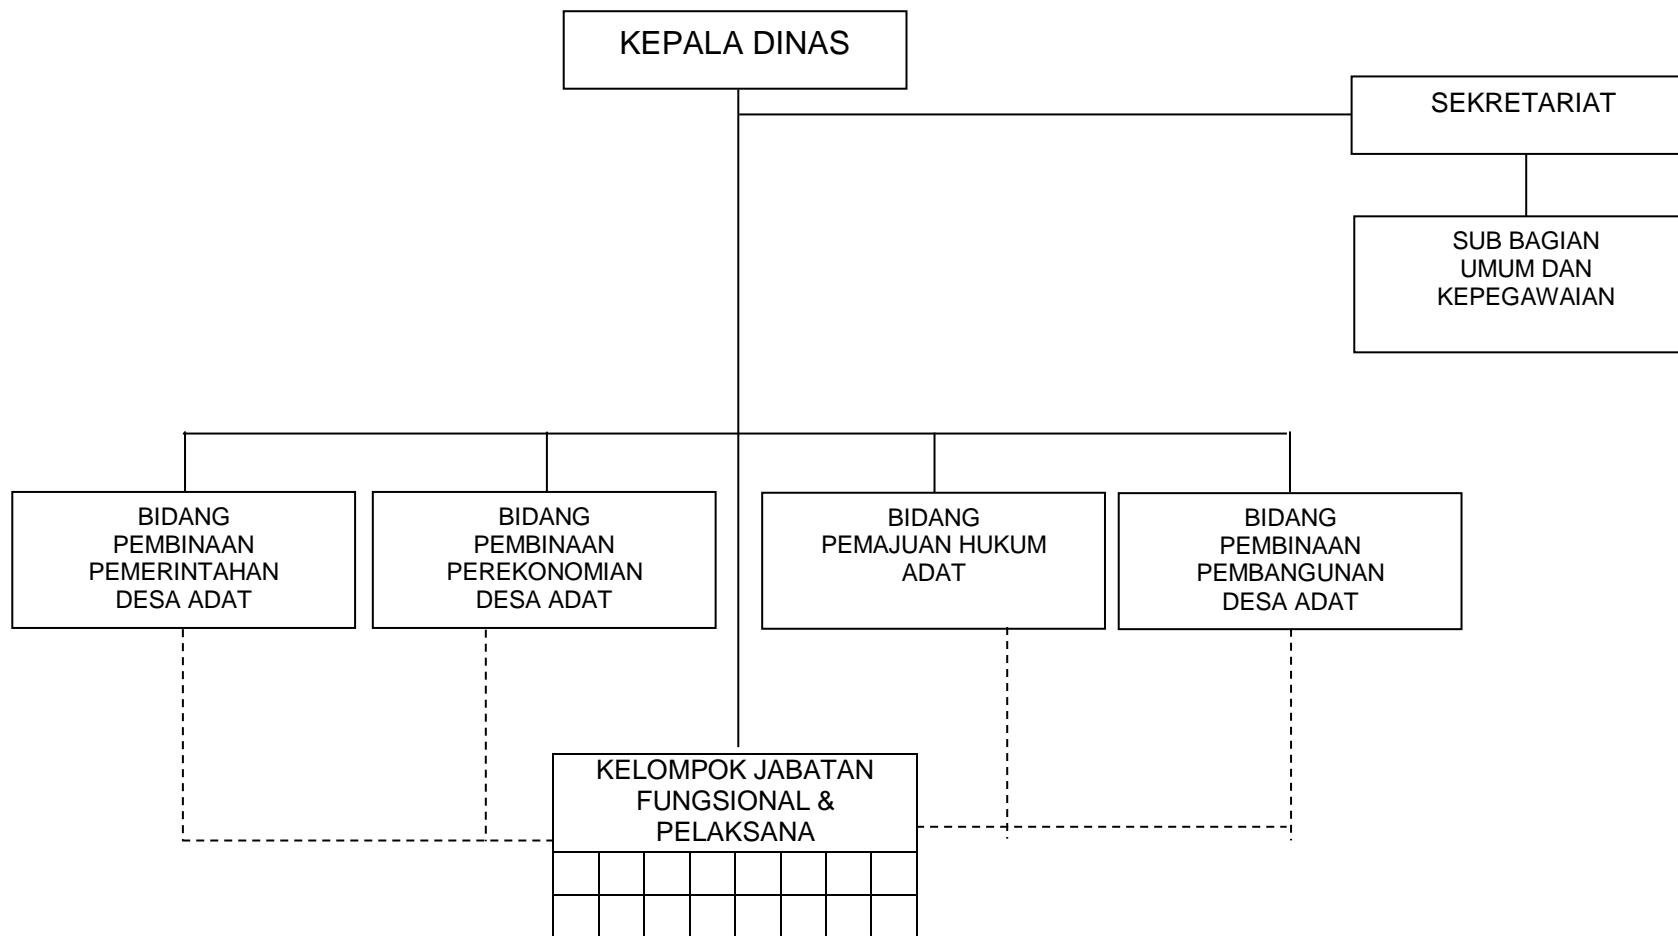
KEPALA DINAS

SEKRETARIAT

SUB BAGIAN UMUM DAN KEPEGAWAIAN

BIDANG PEMBINAAN PEMERINTAHAN DESA ADAT

BIDANG PEMBINAAN PEREKONOMIAN DESA ADAT

BIDANG PEMAJUAN HUKUM ADAT

BIDANG PEMBINAAN PEMBANGUNAN DESA ADAT

KELOMPOK JABATAN FUNGSIONAL & PELAKSANA